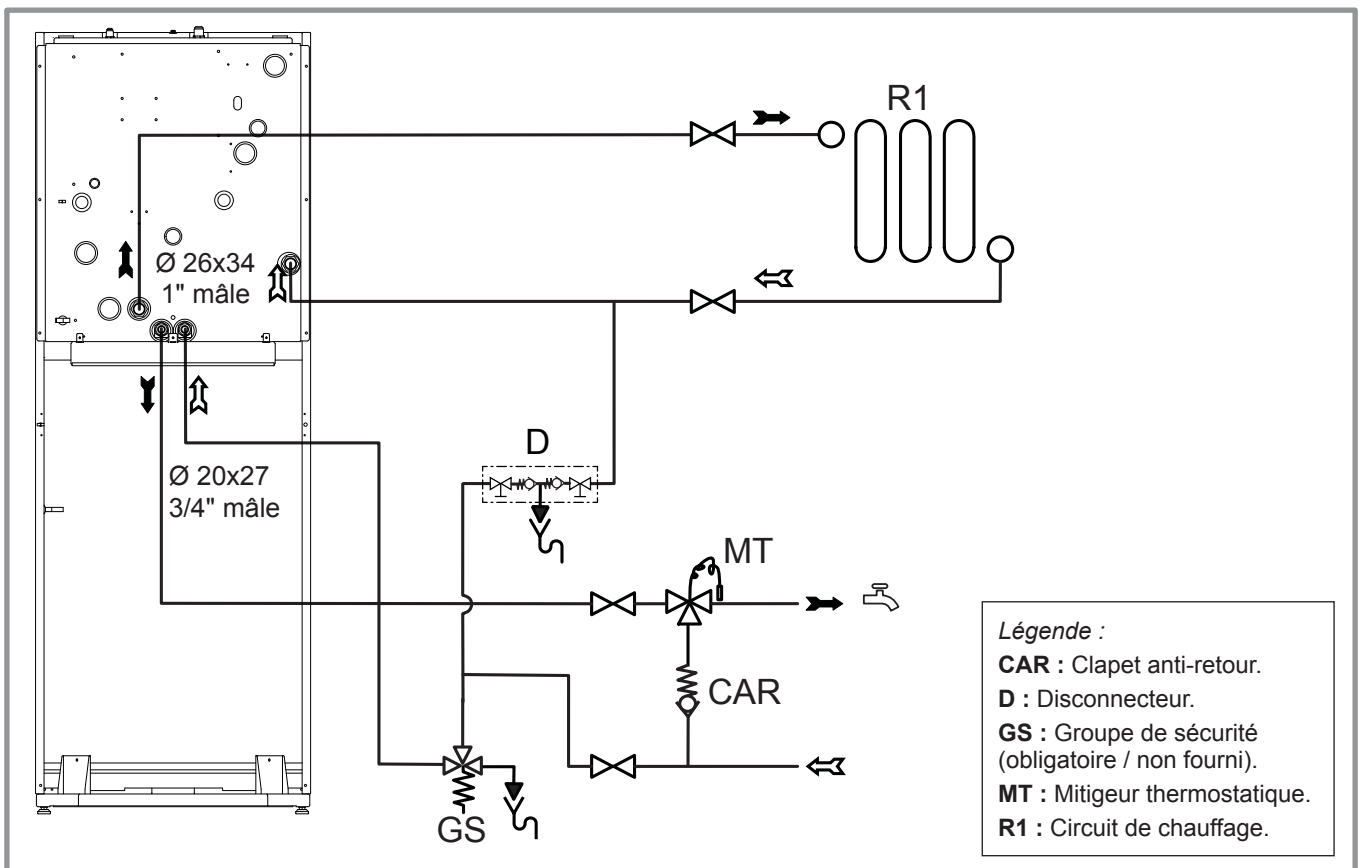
R1

Ø 26x34
1" mâle

D

Ø 20x27
3/4" mâle

MT

CAR

GS

*Légende :*
**CAR :** Clapet anti-retour.
**D :** Disconnecteur.
**GS :** Groupe de sécurité (obligatoire / non fourni).
**MT :** Mitigeur thermostatique.
**R1 :** Circuit de chauffage.